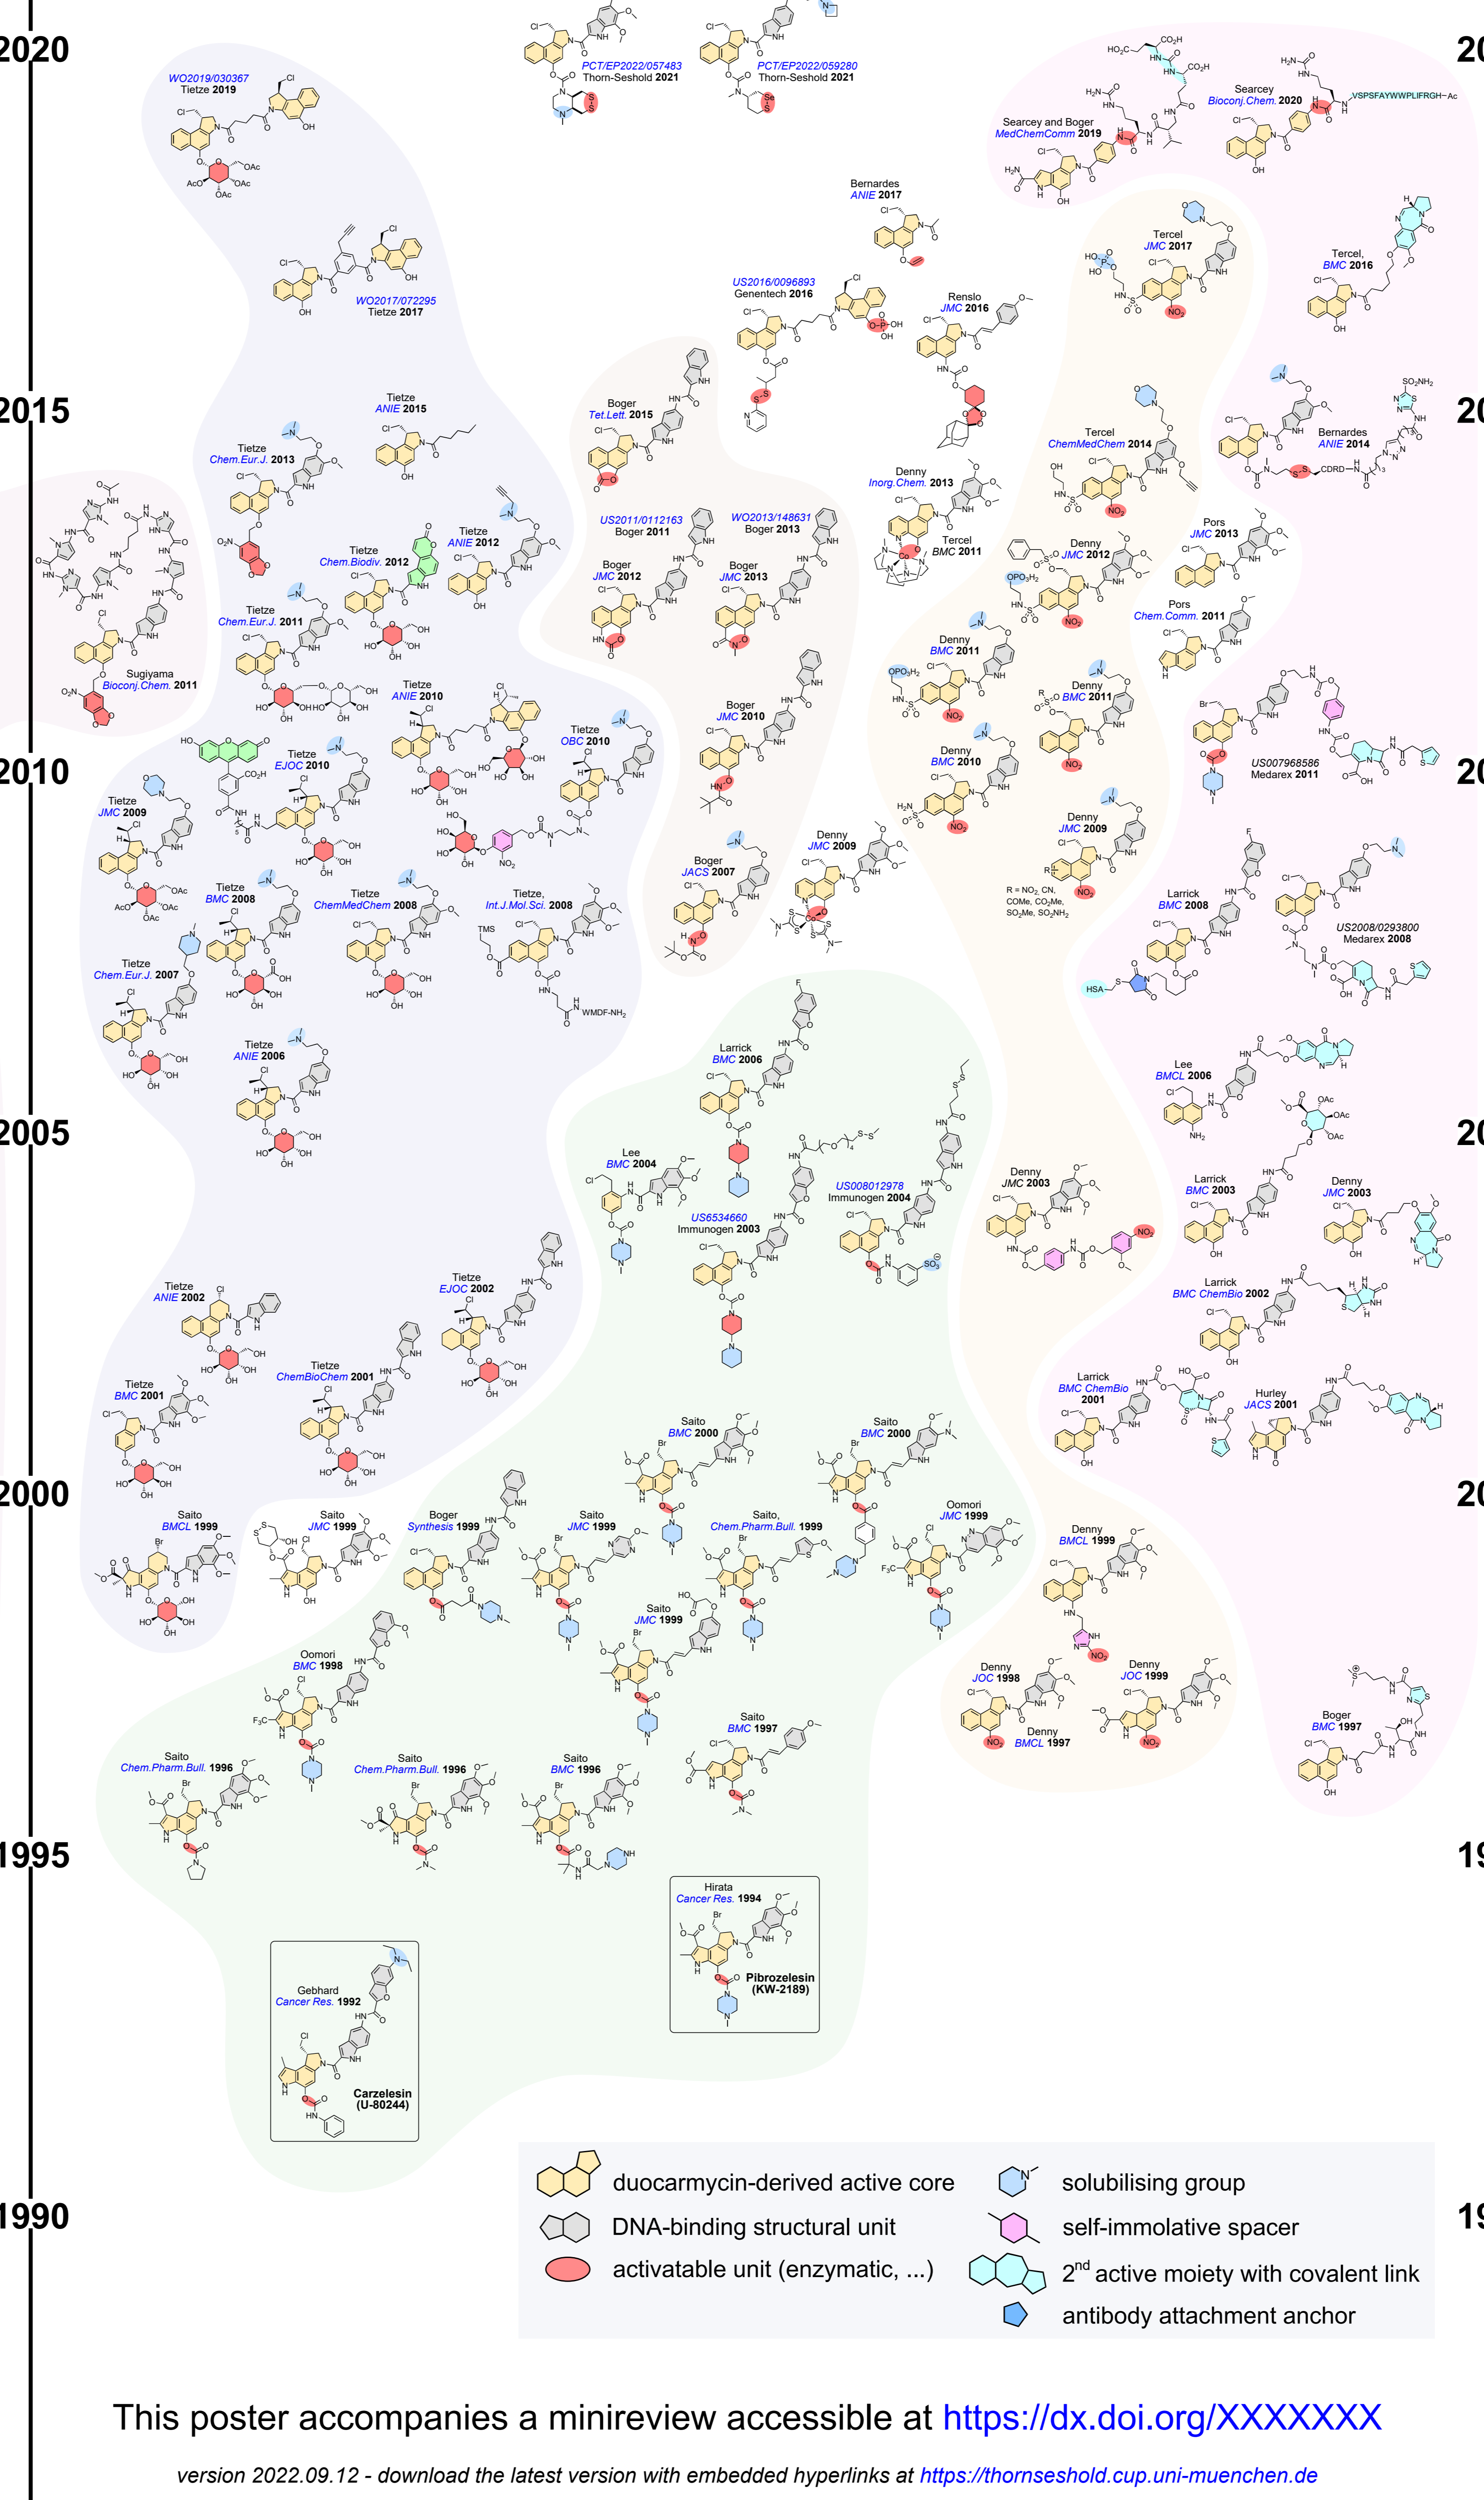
2020
2015
2010
2005
2000
1995
1990

PCT/EP2022/057483
Thorn-Seshold 2021

PCT/EP2022/059280
Thorn-Seshold 2021

WO2019/030367
Tietze 2019

Searcey
Bioconj.Chem. 2020

Searcey and Boger
MedChemComm 2019

VSPSFAYWWPLIFRGH–Ac

Bernardes
ANIE 2017

Tercel
JMC 2017

Tercel,
BMC 2016

WO2017/072295
Tietze 2017

US2016/0096893
Genentech 2016

Renslo
JMC 2016

Boger
Tet.Lett. 2015

Tietze
ANIE 2015

Tietze
Chem.Eur.J. 2013

Bernardes
ANIE 2014

Tercel
ChemMedChem 2014

Denny
Inorg.Chem. 2013

Tercel
BMC 2011

US2011/0112163
Boger 2011

WO2013/148631
Boger 2013

Boger
JMC 2012

Boger
JMC 2013

Tietze
ANIE 2012

Tietze
Chem.Biodiv. 2012

Tietze
Chem.Eur.J. 2011

Sugiyama
Bioconj.Chem. 2011

Denny
JMC 2012

Pors
JMC 2013

Pors
Chem.Comm. 2011

Denny
BMC 2011

Denny
BMC 2011

US007968586
Medarex 2011

Tietze
ANIE 2010

Tietze
OBC 2010

Tietze
EJOC 2010

Boger
JMC 2010

Denny
BMC 2010

Tietze
JMC 2009

Denny
JMC 2009

Denny
JMC 2009

Boger
JACS 2007

Tietze
BMC 2008

Tietze
ChemMedChem 2008

Tietze,
Int.J.Mol.Sci. 2008

WMDF-NH$_2$

R = NO$_2$, CN, COMe, CO$_2$Me, SO$_2$Me, SO$_2$NH$_2$

Larrick
BMC 2008

US2008/0293800
Medarex 2008

HSA

Tietze
Chem.Eur.J. 2007

Larrick
BMC 2006

Lee
BMCL 2006

Tietze
ANIE 2006

Lee
BMC 2004

US008012978
Immunogen 2004

US6534660
Immunogen 2003

Denny
JMC 2003

Larrick
BMC 2003

Denny
JMC 2003

Tietze
ANIE 2002

Tietze
EJOC 2002

Larrick
BMC ChemBio 2002

Tietze
ChemBioChem 2001

Tietze
BMC 2001

Larrick
BMC ChemBio 2001

Hurley
JACS 2001

Saito
BMC 2000

Saito
BMC 2000

Saito
BMCL 1999

Saito
JMC 1999

Boger
Synthesis 1999

Saito
JMC 1999

Saito,
Chem.Pharm.Bull. 1999

Oomori
JMC 1999

Denny
BMCL 1999

Saito
JMC 1999

Oomori
BMC 1998

Denny
JOC 1998

Denny
JOC 1999

Denny
BMCL 1997

Saito
BMC 1997

Boger
BMC 1997

Saito
Chem.Pharm.Bull. 1996

Saito
Chem.Pharm.Bull. 1996

Saito
BMC 1996

Hirata
Cancer Res. 1994
Pibrozelesin
(KW-2189)

Gebhard
Cancer Res. 1992
Carzelesin
(U-80244)

duocarmycin-derived active core
DNA-binding structural unit
activatable unit (enzymatic, ...)
solubilising group
self-immolative spacer
2$^{nd}$ active moiety with covalent link
antibody attachment anchor

This poster accompanies a minireview accessible at https://dx.doi.org/XXXXXXX

version 2022.09.12 - download the latest version with embedded hyperlinks at https://thornseshold.cup.uni-muenchen.de